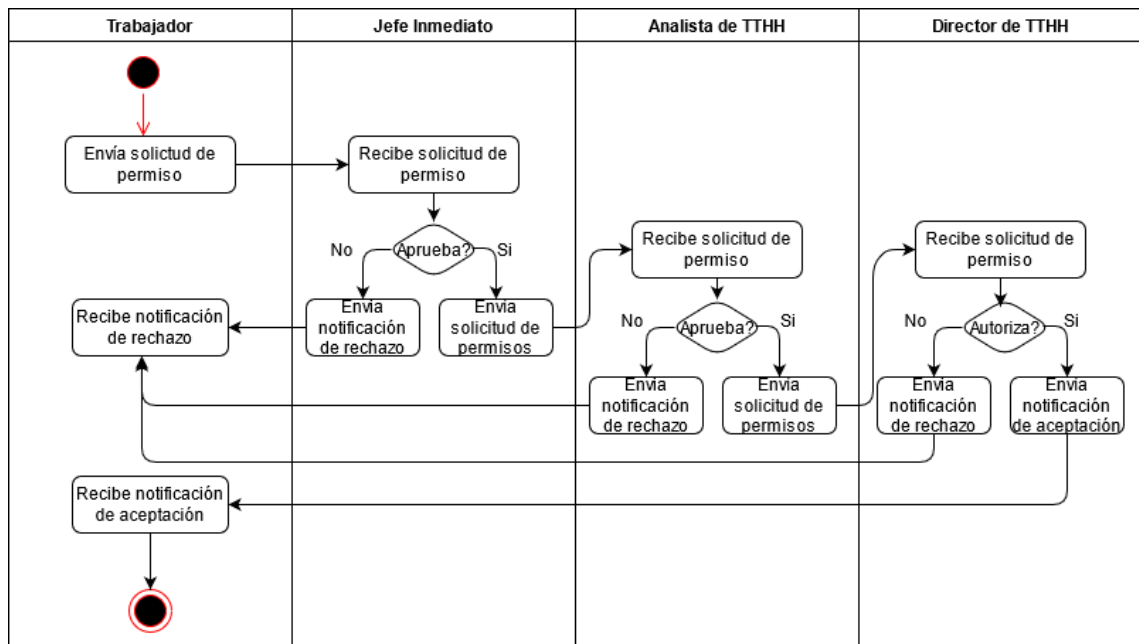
Trabajador

Jefe Inmediato

Analista de TTHH

Director de TTHH

Envía solictud de permiso

Recibe solicitud de permiso

Aprueba?

No

Si

Envia notificación de rechazo

Envia solicitud de permisos

Recibe notificación de rechazo

Recibe solicitud de permiso

Aprueba?

No

Si

Envia notificación de rechazo

Envia solicitud de permisos

Recibe solicitud de permiso

Autoriza?

No

Si

Envia notificación de rechazo

Envia notificación de aceptación

Recibe notificación de aceptación